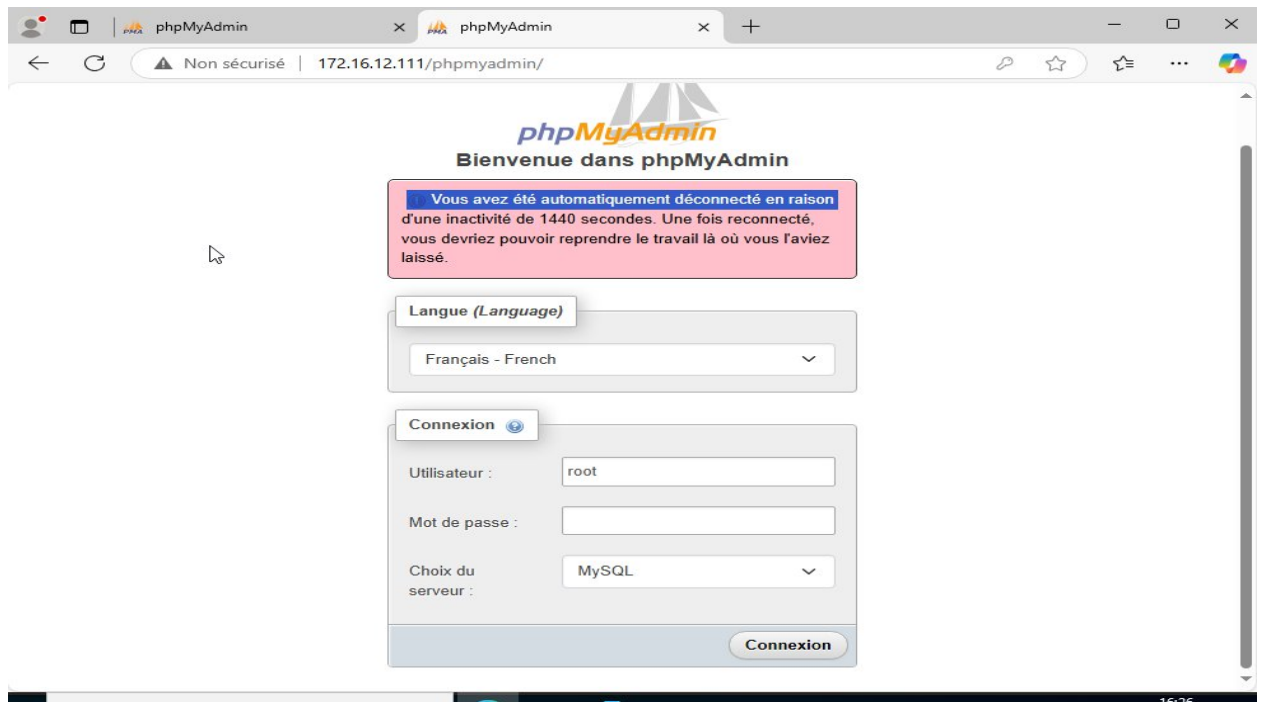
phpMyAdmin ×
phpMyAdmin ×
+
Non sécurisé | 172.16.12.111/phpmyadmin/

phpMyAdmin
Bienvenue dans phpMyAdmin

Vous avez été automatiquement déconnecté en raison d'une inactivité de 1440 secondes. Une fois reconnecté, vous devriez pouvoir reprendre le travail là où vous l'aviez laissé.

Langue (Language)
Français - French

Connexion
Utilisateur : root
Mot de passe :
Choix du serveur : MySQL
Connexion

16:26